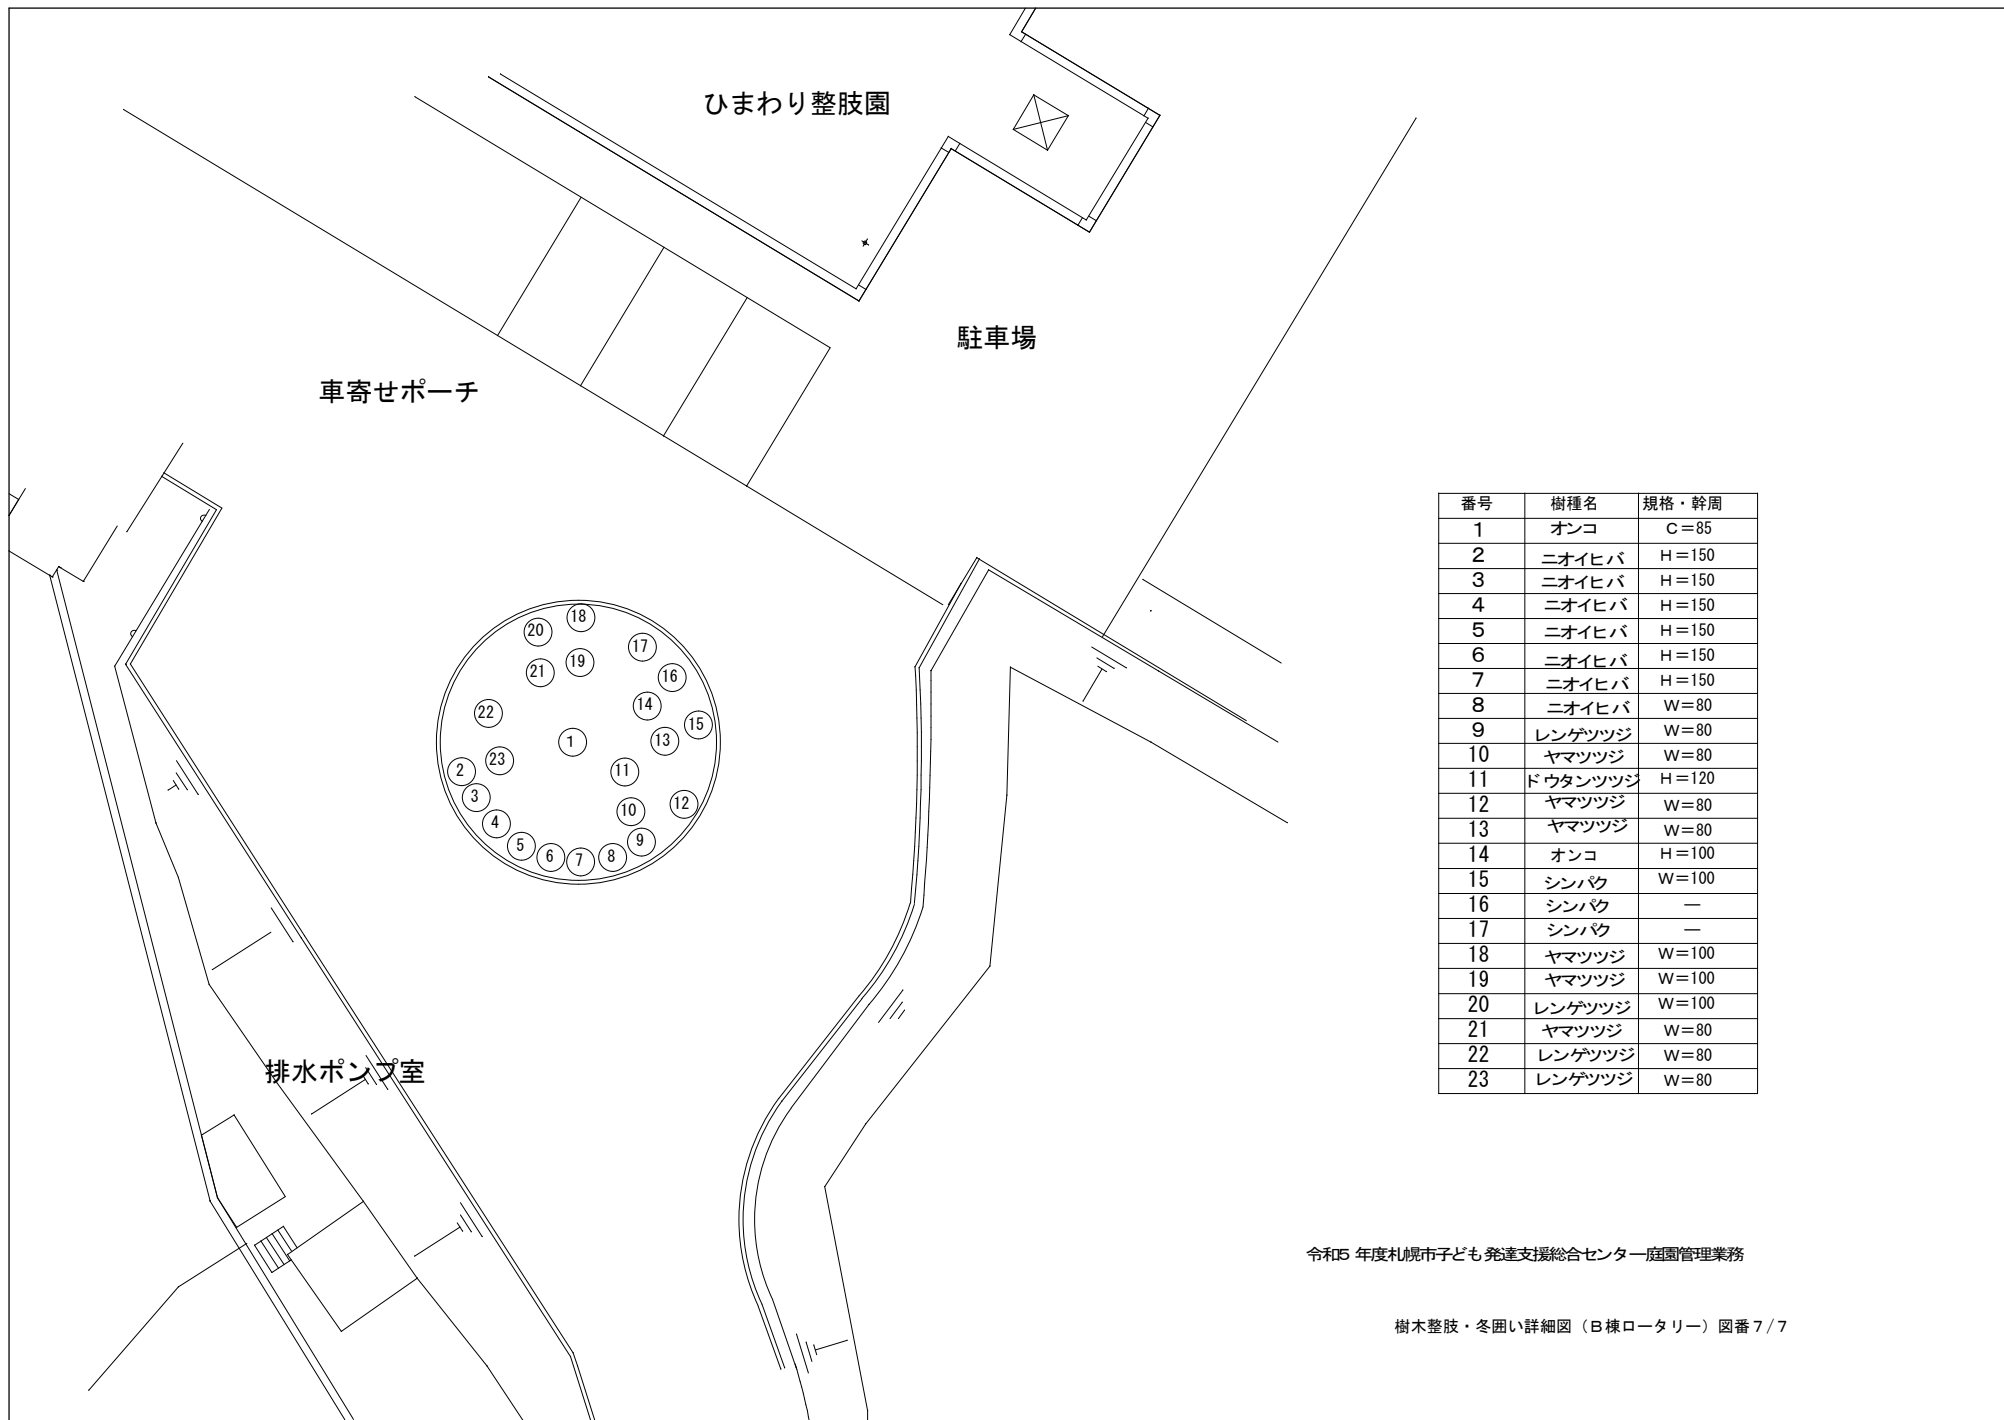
ひまわり整肢園

駐車場

車寄せポーチ

20 18 17 21 19 16 14 22 15 1 13 23 2 11 3 10 12 4 9 5 6 7 8

排水ポンプ室

| 番号 | 樹種名 | 規格・幹周 |
|---|---|---|
| 1 | オンコ | C＝85 |
| 2 | ニオイヒバ | H＝150 |
| 3 | ニオイヒバ | H＝150 |
| 4 | ニオイヒバ | H＝150 |
| 5 | ニオイヒバ | H＝150 |
| 6 | ニオイヒバ | H＝150 |
| 7 | ニオイヒバ | H＝150 |
| 8 | ニオイヒバ | W＝80 |
| 9 | レンゲツツジ | W＝80 |
| 10 | ヤマツツジ | W＝80 |
| 11 | ドウタンツツジ | H＝120 |
| 12 | ヤマツツジ | W＝80 |
| 13 | ヤマツツジ | W＝80 |
| 14 | オンコ | H＝100 |
| 15 | シンパク | W＝100 |
| 16 | シンパク | ― |
| 17 | シンパク | ― |
| 18 | ヤマツツジ | W＝100 |
| 19 | ヤマツツジ | W＝100 |
| 20 | レンゲツツジ | W＝100 |
| 21 | ヤマツツジ | W＝80 |
| 22 | レンゲツツジ | W＝80 |
| 23 | レンゲツツジ | W＝80 |

令和5 年度札幌市子ども発達支援総合センター庭園管理業務

樹木整肢・冬囲い詳細図（B棟ロータリー）図番 7／7